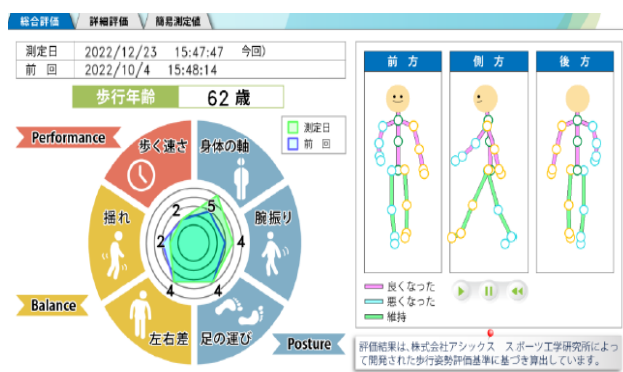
総合評価 詳細評価 簡易測定値

| 測定日 | 2022/12/23 15:47:47 今回) |
|---|---|
| 前回 | 2022/10/4 15:48:14 |

歩行年齢 62 歳

測定日
前回

Performance
歩く速さ
身体の軸
揺れ
腕振り
Balance
左右差
足の運び
Posture

5
2
4
2
4
4
4

前方 側方 後方

良くなった
悪くなった
維持

評価結果は、株式会社アシックス スポーツ工学研究所によって開発された歩行姿勢評価基準に基づき算出しています。